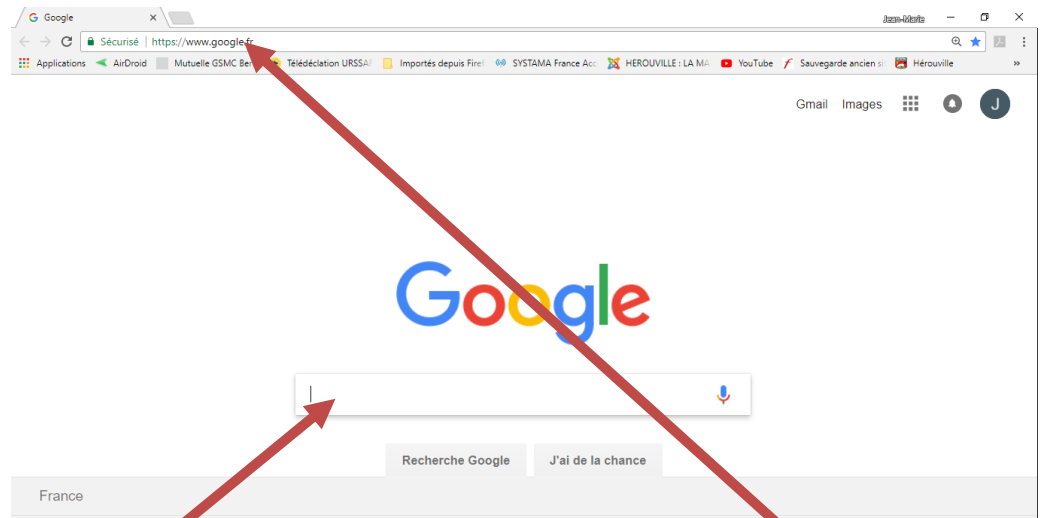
Google

Jean-Marie

Sécurisé | https://www.google.fr

Applications AirDroid Mutuelle GSMC Be Télédéclation URSSA Importés depuis Firef SYSTAMA France Acc HEROUVILLE : LA MA YouTube Sauvegarde ancien si Hérouville »

Gmail Images J

Google

Recherche Google J'ai de la chance

France